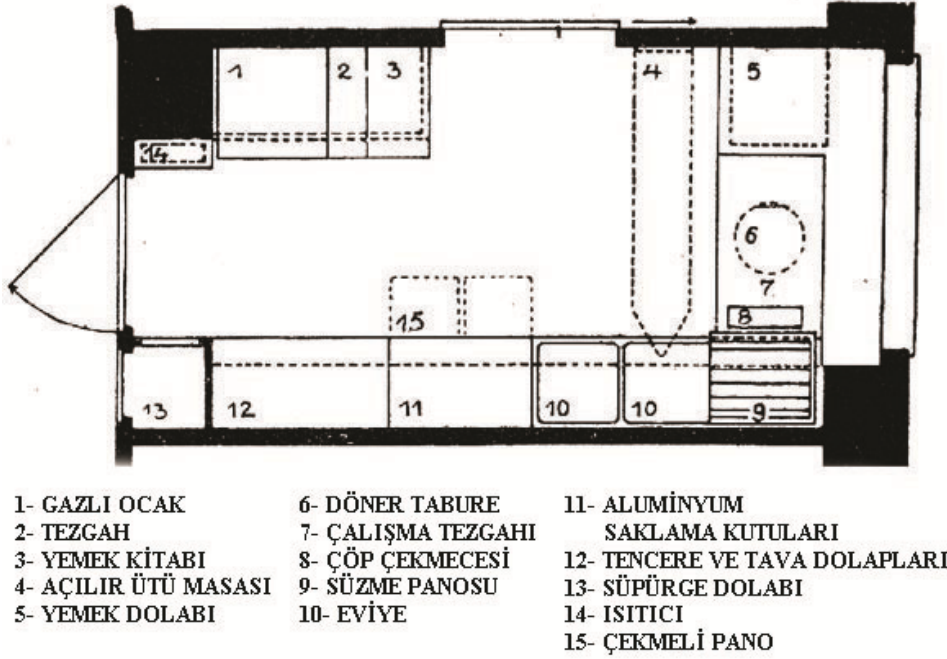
1 2 3 4 5
14
6
7
8
15
13 12 11 10 10 9

1- GAZLI OCAK
2- TEZGAH
3- YEMEK KİTABI
4- AÇILIR ÜTÜ MASASI
5- YEMEK DOLABI

6- DÖNER TABURE
7- ÇALIŞMA TEZGAHI
8- ÇÖP ÇEKMECESİ
9- SÜZME PANOSU
10- EVİYE

11- ALUMİNYUM SAKLAMA KUTULARI
12- TENCERE VE TAVA DOLAPLARI
13- SÜPÜRGE DOLABI
14- ISITICI
15- ÇEKMELİ PANO